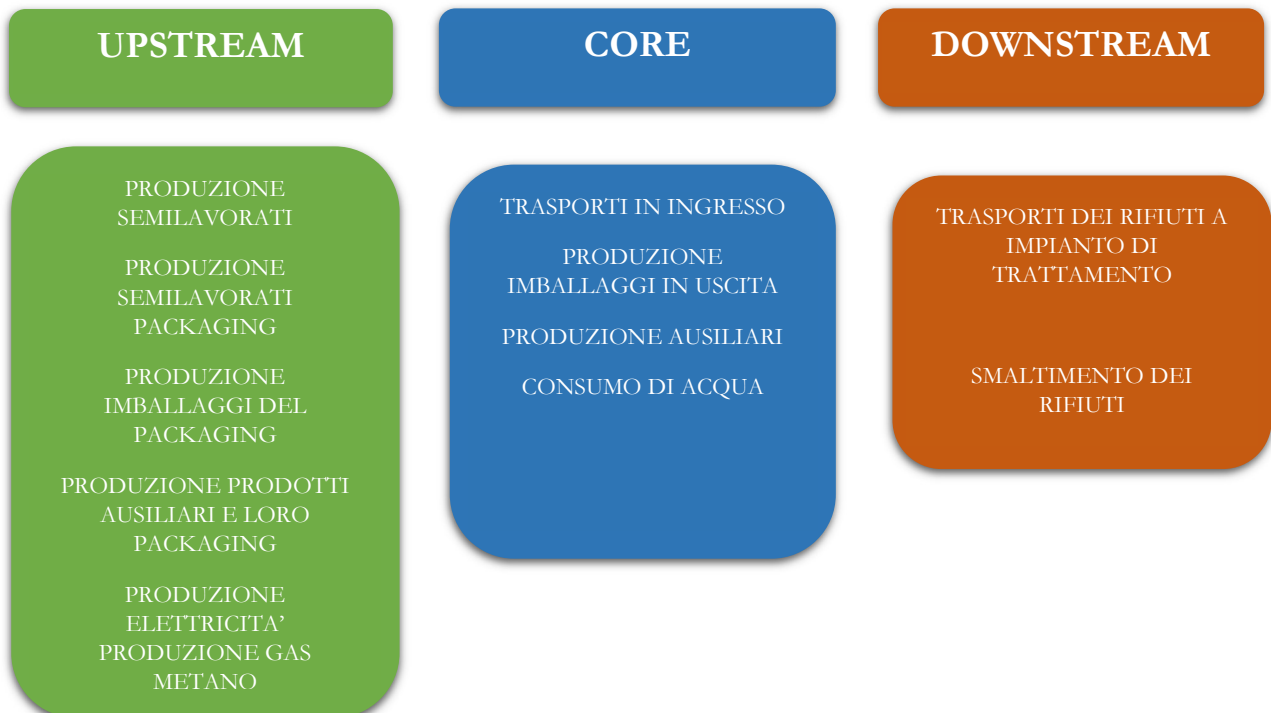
UPSTREAM

CORE

DOWNSTREAM

PRODUZIONE SEMILAVORATI

PRODUZIONE SEMILAVORATI PACKAGING

PRODUZIONE IMBALLAGGI DEL PACKAGING

PRODUZIONE PRODOTTI AUSILIARI E LORO PACKAGING

PRODUZIONE ELETTRICITA' PRODUZIONE GAS METANO

TRASPORTI IN INGRESSO

PRODUZIONE IMBALLAGGI IN USCITA

PRODUZIONE AUSILIARI

CONSUMO DI ACQUA

TRASPORTI DEI RIFIUTI A IMPIANTO DI TRATTAMENTO

SMALTIMENTO DEI RIFIUTI